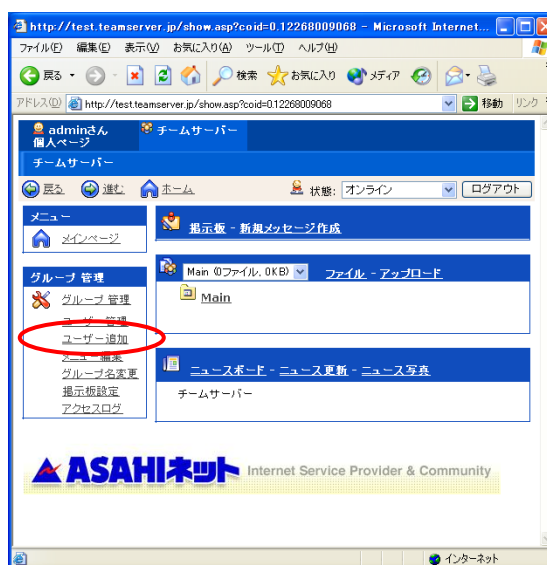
http://test.teamserver.jp/show.asp?coid=0.12268009068 - Microsoft Internet...

ファイル(F) 編集(E) 表示(V) お気に入り(A) ツール(T) ヘルプ(H)

戻る 検索 お気に入り メディア

アドレス(D) http://test.teamserver.jp/show.asp?coid=0.12268009068 移動 リンク

adminさん 個人ページ

チームサーバー

チームサーバー

戻る 進む ホーム 状態: オンライン ログアウト

メニュー

メインページ

グループ 管理

グループ 管理

ユーザー管理

ユーザー追加

メニュー編集

グループ名変更

掲示板設定

アクセスログ

掲示板 - 新規メッセージ作成

Main (0ファイル, 0KB) ファイル - アップロード

Main

ニュースボード - ニュース更新 - ニュース写真

チームサーバー

ASAHIネット Internet Service Provider & Community

インターネット